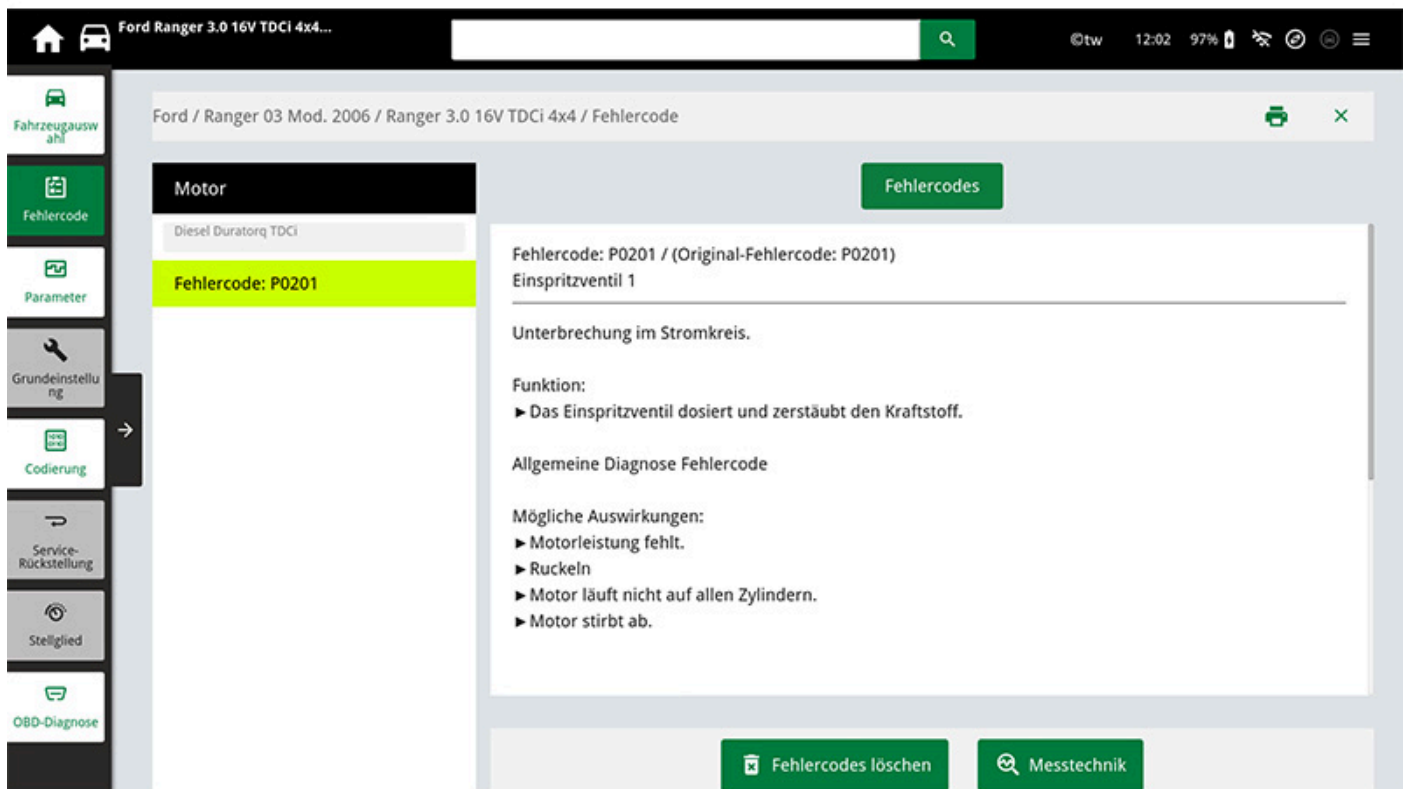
Ford Ranger 3.0 16V TDCi 4x4...

©tw 12:02 97%

Fahrzeugauswahl

Fehlercode

Parameter

Grundeinstellung

Codierung

Service-Rückstellung

Stellglied

OBD-Diagnose

Ford / Ranger 03 Mod. 2006 / Ranger 3.0 16V TDCi 4x4 / Fehlercode

Motor

Diesel Duratorq TDCi

Fehlercode: P0201

Fehlercodes

Fehlercode: P0201 / (Original-Fehlercode: P0201)
Einspritzventil 1

Unterbrechung im Stromkreis.

Funktion:
► Das Einspritzventil dosiert und zerstäubt den Kraftstoff.

Allgemeine Diagnose Fehlercode

Mögliche Auswirkungen:
► Motorleistung fehlt.
► Ruckeln
► Motor läuft nicht auf allen Zylindern.
► Motor stirbt ab.

Fehlercodes löschen

Messtechnik